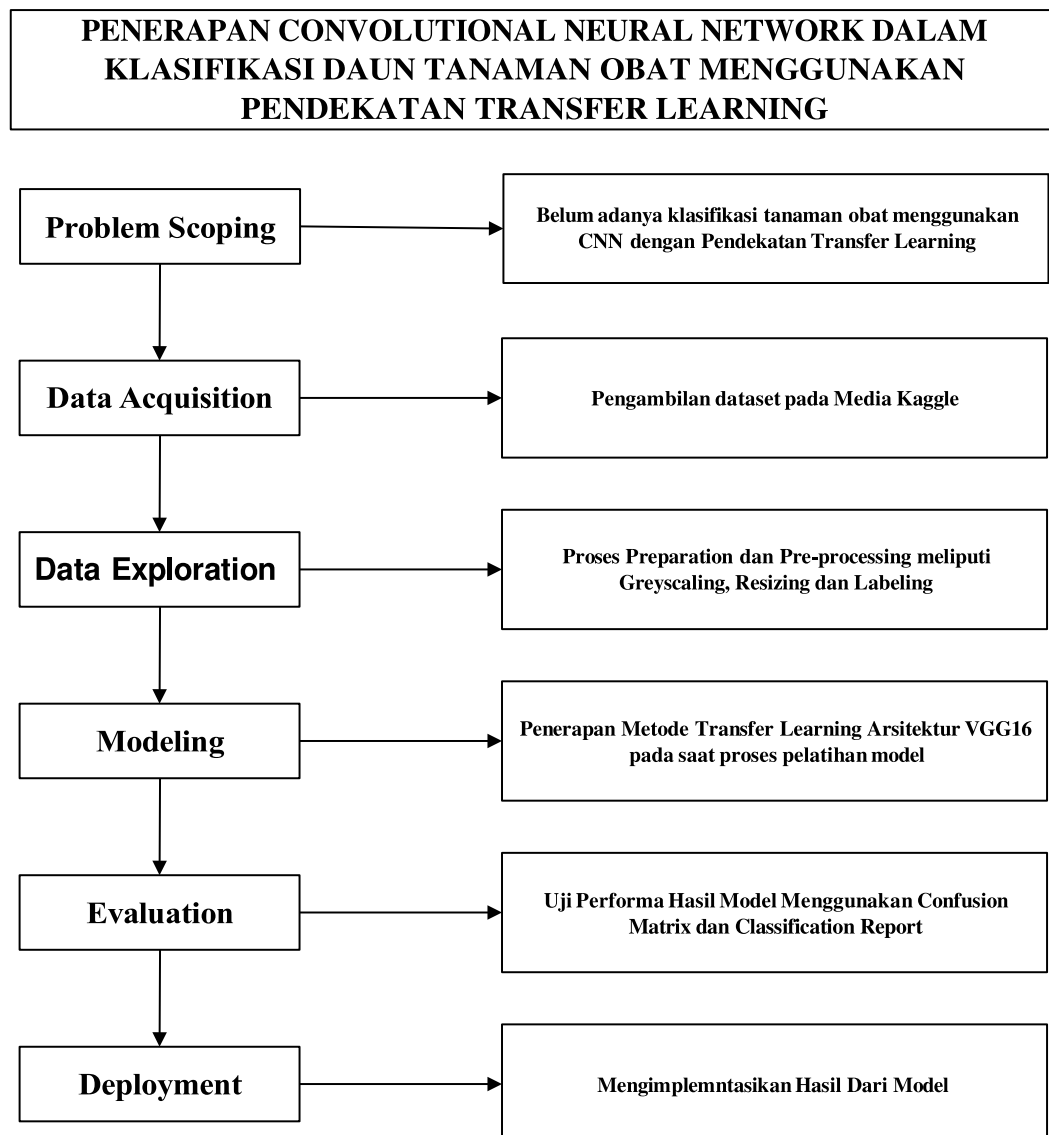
PENERAPAN CONVOLUTIONAL NEURAL NETWORK DALAM KLASIFIKASI DAUN TANAMAN OBAT MENGGUNAKAN PENDEKATAN TRANSFER LEARNING

Problem Scoping

Belum adanya klasifikasi tanaman obat menggunakan CNN dengan Pendekatan Transfer Learning

Data Acquisition

Pengambilan dataset pada Media Kaggle

Data Exploration

Proses Preparation dan Pre-processing meliputi Greyscaling, Resizing dan Labeling

Modeling

Penerapan Metode Transfer Learning Arsitektur VGG16 pada saat proses pelatihan model

Evaluation

Uji Performa Hasil Model Menggunakan Confusion Matrix dan Classification Report

Deployment

Mengimplemntasikan Hasil Dari Model